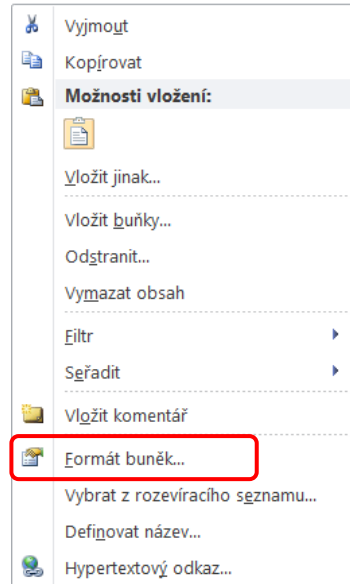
Vyjmout
Kopírovat
Možnosti vložení:
Vložit jinak...
Vložit buňky...
Odstranit...
Vymazat obsah
Filtr
Seřadit
Vložit komentář
Formát buněk...
Vybrat z rozevíracího seznamu...
Definovat název...
Hypertextový odkaz...